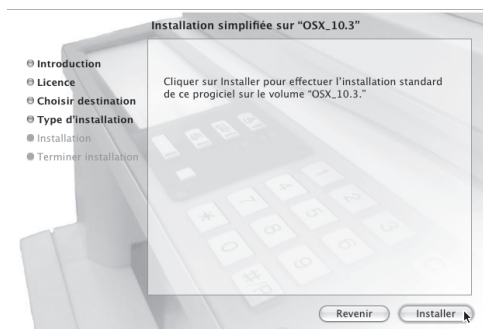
Installation simplifiée sur "OSX_10.3"

Introduction
Licence
Choisir destination
Type d'installation
Installation
Terminer installation

Cliquer sur Installer pour effectuer l'installation standard de ce progiciel sur le volume "OSX_10.3."

Revenir
Installer